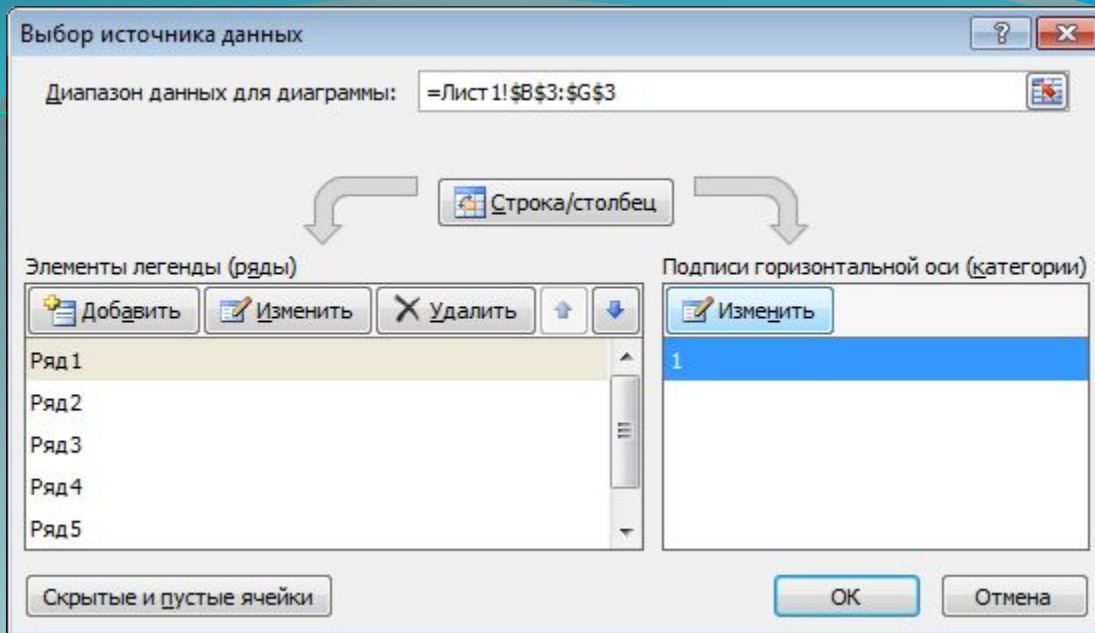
Выбор источника данных

?

Диапазон данных для диаграммы: =Лист1!$B$3:$G$3

Строка/столбец

Элементы легенды (ряды)

Добавить Изменить Удалить

Ряд1
Ряд2
Ряд3
Ряд4
Ряд5

Подписи горизонтальной оси (категории)

Изменить

1

Скрытые и пустые ячейки

ОК Отмена